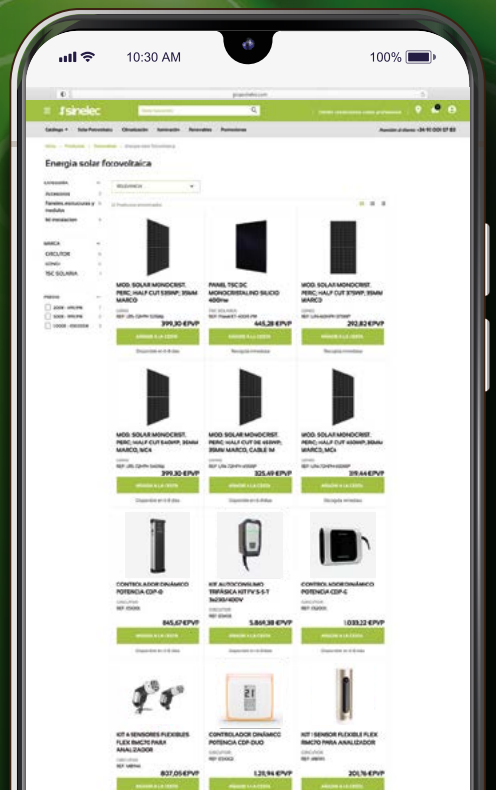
10:30 AM

100%

grupoelec.com

sinelec

Catálogo · Solar Fotovoltaica · Climatización · Iluminación · Renovables · Promociones

Energía solar fotovoltaica

CATEGORÍA

Paneles estructuras y módulos

MARCA

CIRCUTOR

GONGI

TSC SOLARIA

PRECIO

RELEVANCIA

MOD. SOLAR MONOCRIST. PERC; HALF CUT 535WP; 35MM MARCO

399,30 €PVP

AÑADIR A LA CESTA

PANEL TSC DC MONOCRISTALINO SILICIO 400Wp

445,28 €PVP

AÑADIR A LA CESTA

MOD. SOLAR MONOCRIST. PERC; HALF CUT 375WP; 35MM MARCO

292,82 €PVP

AÑADIR A LA CESTA

MOD. SOLAR MONOCRIST. PERC; HALF CUT 545WP; 35MM MARCO, MC4

399,30 €PVP

AÑADIR A LA CESTA

MOD. SOLAR MONOCRIST. PERC; HALF CUT DE 455WP; 35MM MARCO, CABLE M

325,49 €PVP

AÑADIR A LA CESTA

MOD. SOLAR MONOCRIST. PERC; HALF CUT 400WP; 35MM MARCO, MC4

319,44 €PVP

AÑADIR A LA CESTA

CONTROLADOR DINÁMICO POTENCIA CDP-0

845,67 €PVP

AÑADIR A LA CESTA

KIT AUTOCONSUMO TRIFASICA KIT FV 5-5-T 3x230/400V

5.869,38 €PVP

AÑADIR A LA CESTA

CONTROLADOR DINÁMICO POTENCIA CDP-G

1.033,22 €PVP

AÑADIR A LA CESTA

KIT 4 SENSORES FLEXIBLES FLEX RMC10 PARA ANALIZADOR

837,05 €PVP

CONTROLADOR DINÁMICO POTENCIA CDP-DUO

1.211,94 €PVP

KIT 1 SENSOR FLEXIBLE FLEX RMC10 PARA ANALIZADOR

201,76 €PVP